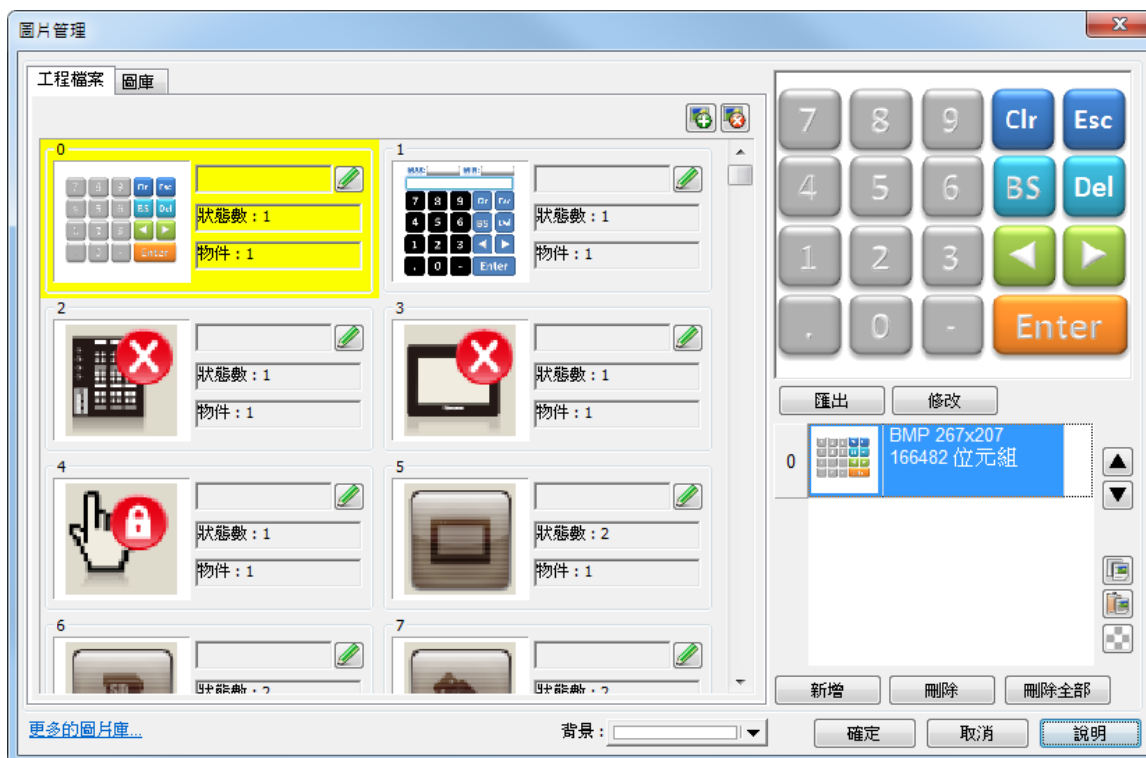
圖片管理

工程檔案 圖庫

0
Clr Esc BS Del Enter
狀態數：1
物件：1

1
7 8 9 Clr Esc 4 5 6 BS Del 1 2 3 . 0 - Enter
狀態數：1
物件：1

2
狀態數：1
物件：1

3
狀態數：1
物件：1

4
狀態數：1
物件：1

5
狀態數：2
物件：1

6
狀態數：2

7
狀態數：2

7 8 9 Clr Esc
4 5 6 BS Del
1 2 3
. 0 - Enter

匯出 修改

0 BMP 267x207
166482 位元組

新增 刪除 刪除全部

更多的圖片庫...

背景：

確定 取消 說明